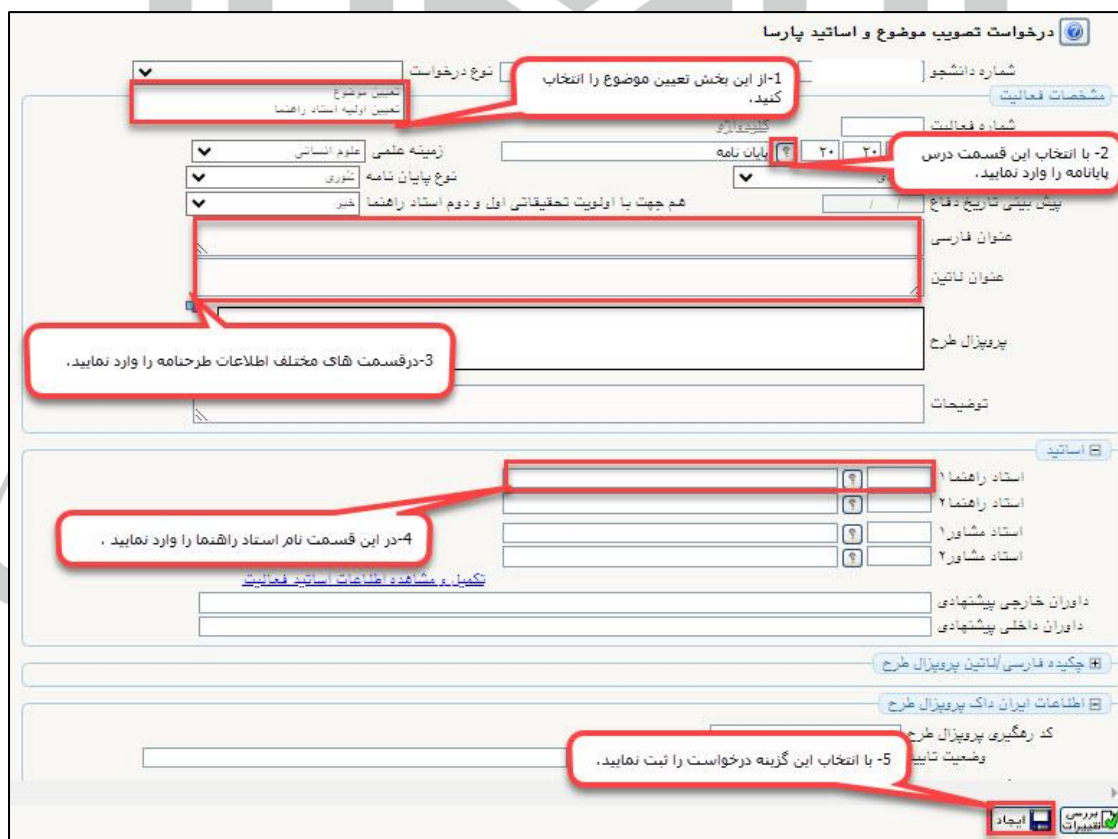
درخواست تصویب موضوع و اساتید پارسا

شماره دانشجو
نوع درخواست

1-از این بخش تعیین موضوع را انتخاب کنید.

تعیین موضوع
تعیین اولیه استاد راهنما

مشخصات فعالیت

شماره فعالیت
کلیدواژه

2- با انتخاب این قسمت درس پایانامه را وارد نمایید.

۲۰ ۲۰ پایان نامه
زمینه علمی علوم انسانی
نوع پایان نامه تئوری
پیش بینی تاریخ دفاع / /
هم جهت با اولویت تحقیقاتی اول و دوم استاد راهنما خیر

عنوان فارسی
عنوان لاتین

3-درقسمت های مختلف اطلاعات طرحنامه را وارد نمایید.

پروپزال طرح
توضیحات

اساتید
استاد راهنما۱
استاد راهنما۲
استاد مشاور۱
استاد مشاور۲

4-در این قسمت نام استاد راهنما را وارد نمایید .

تکمیل و مشاهده اطلاعات اساتید فعالیت
داوران خارجی پیشنهادی
داوران داخلی پیشنهادی

چکیده فارسی/لاتین پروپزال طرح

اطلاعات ایران داک پروپزال طرح
کد رهگیری پروپزال طرح
وضعیت تایید

5- با انتخاب این گزینه درخواست را ثبت نمایید.

بررسی تغییرات
ایجاد